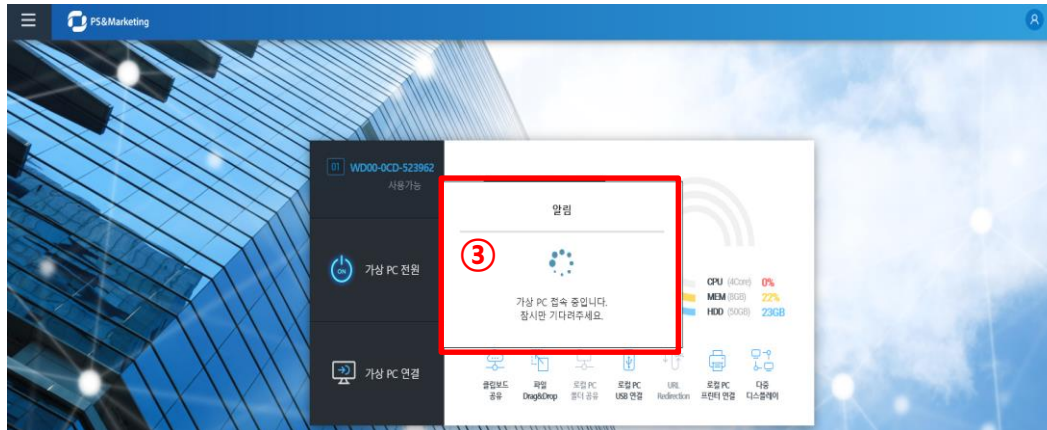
PS&Marketing

01 WD00-0CD-523962
사용가능

ON 가상 PC 전원

가상 PC 연결

알림

③

가상 PC 접속 중입니다.
잠시만 기다려주세요.

CPU (4Core) 0%
MEM (8GB) 22%
HDD (50GB) 23GB

클립보드 공유
파일 Drag&Drop
로컬 PC 폴더 공유
로컬 PC USB 연결
URL Redirection
로컬 PC 프린터 연결
다중 디스플레이